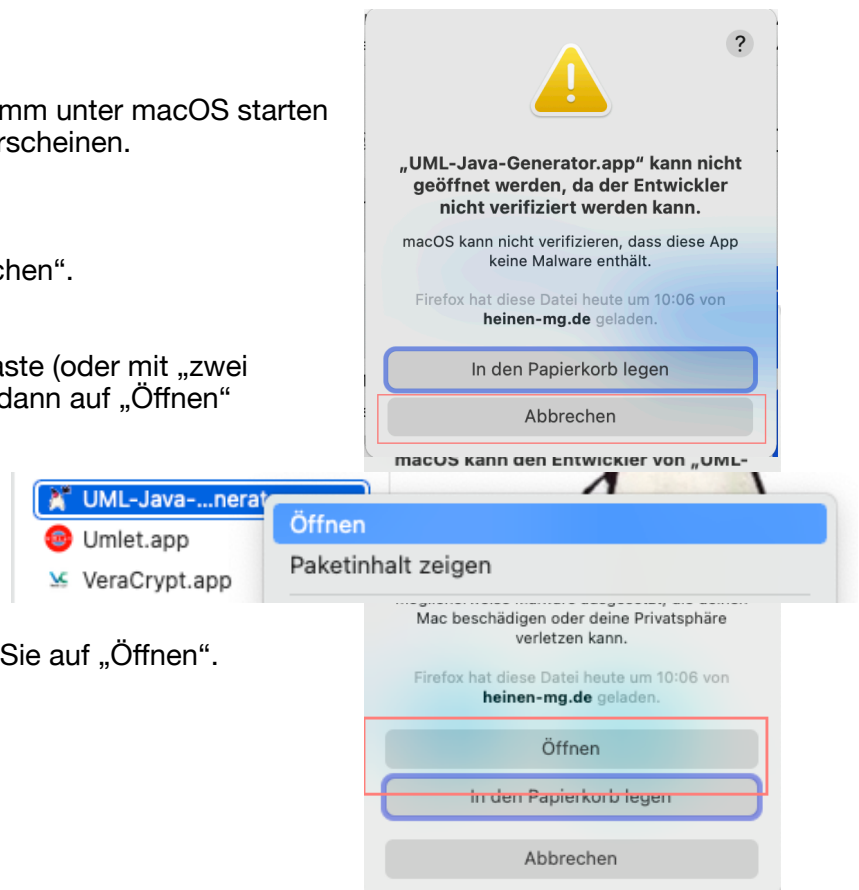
mm unter macOS starten
rscheinen.

chen".

aste (oder mit „zwei
dann auf „Öffnen"

Sie auf „Öffnen".

?

„UML-Java-Generator.app" kann nicht geöffnet werden, da der Entwickler nicht verifiziert werden kann.

macOS kann nicht verifizieren, dass diese App keine Malware enthält.

Firefox hat diese Datei heute um 10:06 von heinen-mg.de geladen.

In den Papierkorb legen

Abbrechen

macOS kann den Entwickler von „UML-

UML-Java-...nerat

Umlet.app

VeraCrypt.app

Öffnen

Paketinhalt zeigen

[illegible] Mac beschädigen oder deine Privatsphäre verletzen kann.

Firefox hat diese Datei heute um 10:06 von heinen-mg.de geladen.

Öffnen

In den Papierkorb legen

Abbrechen